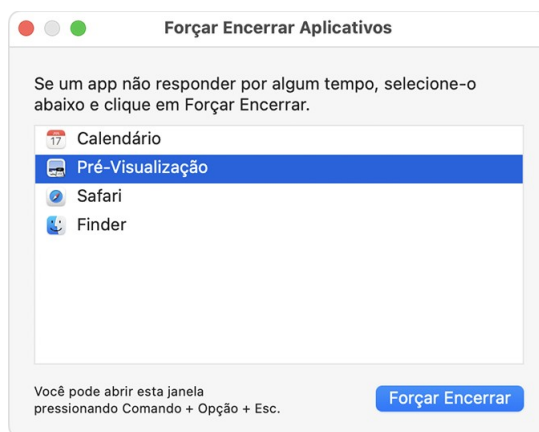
Forçar Encerrar Aplicativos

Se um app não responder por algum tempo, selecione-o abaixo e clique em Forçar Encerrar.

17 Calendário
Pré-Visualização
Safari
Finder

Você pode abrir esta janela pressionando Comando + Opção + Esc.

Forçar Encerrar